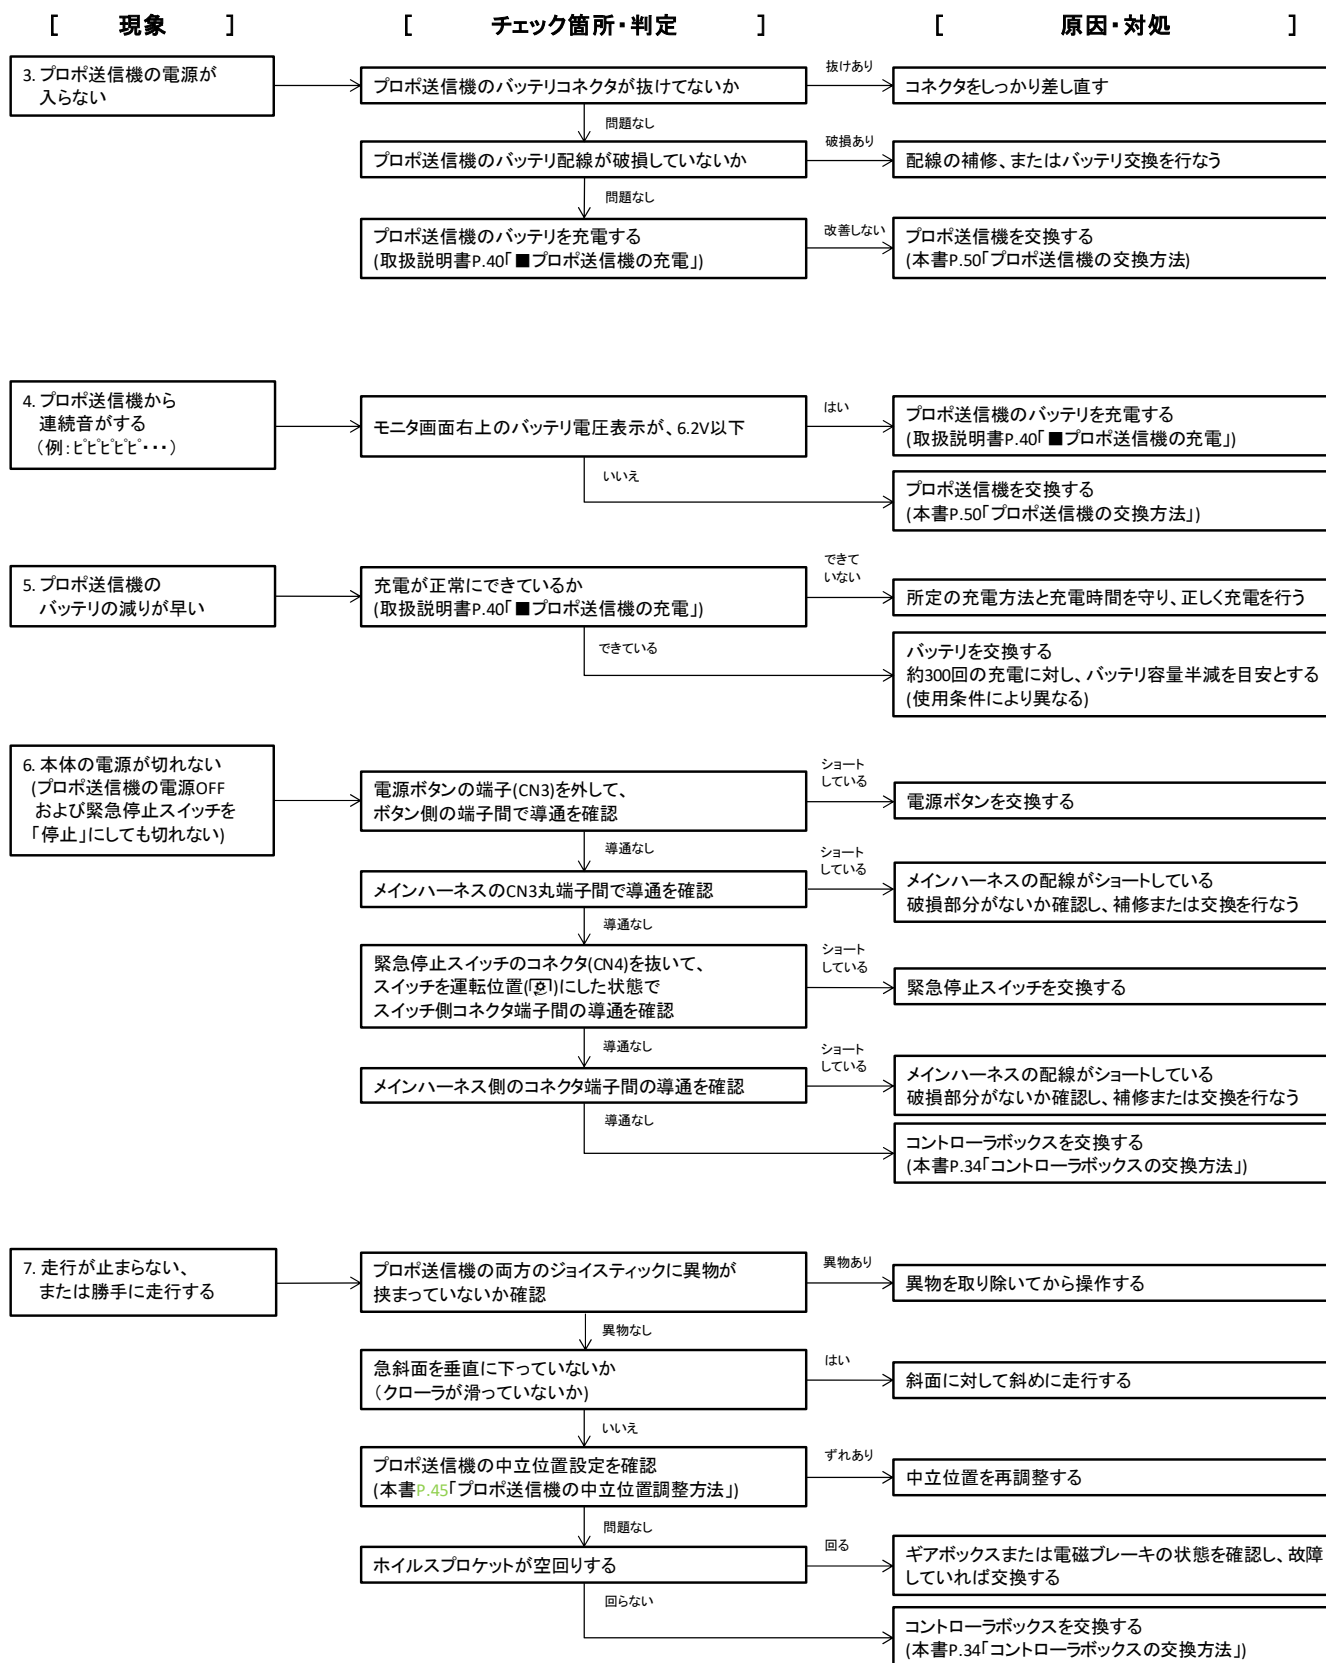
[ 現象 ]

[ チェック箇所・判定 ]

[ 原因・対処 ]

3. プロポ送信機の電源が入らない

プロポ送信機のバッテリコネクタが抜けてないか

抜けあり

コネクタをしっかり差し直す

問題なし

プロポ送信機のバッテリ配線が破損していないか

破損あり

配線の補修、またはバッテリ交換を行なう

問題なし

プロポ送信機のバッテリを充電する
(取扱説明書P.40「■プロポ送信機の充電」)

改善しない

プロポ送信機を交換する
(本書P.50「プロポ送信機の交換方法)

4. プロポ送信機から連続音がする
(例：ピピピピピ・・・)

モニタ画面右上のバッテリ電圧表示が、6.2V以下

はい

プロポ送信機のバッテリを充電する
(取扱説明書P.40「■プロポ送信機の充電」)

いいえ

プロポ送信機を交換する
(本書P.50「プロポ送信機の交換方法」)

5. プロポ送信機のバッテリの減りが早い

充電が正常にできているか
(取扱説明書P.40「■プロポ送信機の充電」)

できていない

所定の充電方法と充電時間を守り、正しく充電を行う

できている

バッテリを交換する
約300回の充電に対し、バッテリ容量半減を目安とする
(使用条件により異なる)

6. 本体の電源が切れない
(プロポ送信機の電源OFF
および緊急停止スイッチを
「停止」にしても切れない)

電源ボタンの端子(CN3)を外して、
ボタン側の端子間で導通を確認

ショートしている

電源ボタンを交換する

導通なし

メインハーネスのCN3丸端子間で導通を確認

ショートしている

メインハーネスの配線がショートしている
破損部分がないか確認し、補修または交換を行なう

導通なし

緊急停止スイッチのコネクタ(CN4)を抜いて、
スイッチを運転位置([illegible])にした状態で
スイッチ側コネクタ端子間の導通を確認

ショートしている

緊急停止スイッチを交換する

導通なし

メインハーネス側のコネクタ端子間の導通を確認

ショートしている

メインハーネスの配線がショートしている
破損部分がないか確認し、補修または交換を行なう

導通なし

コントローラボックスを交換する
(本書P.34「コントローラボックスの交換方法」)

7. 走行が止まらない、
または勝手に走行する

プロポ送信機の両方のジョイスティックに異物が
挟まっていないか確認

異物あり

異物を取り除いてから操作する

異物なし

急斜面を垂直に下っていないか
(クローラが滑っていないか)

はい

斜面に対して斜めに走行する

いいえ

プロポ送信機の中立位置設定を確認
(本書P.45「プロポ送信機の中立位置調整方法」)

ずれあり

中立位置を再調整する

問題なし

ホイルスプロケットが空回りする

回る

ギアボックスまたは電磁ブレーキの状態を確認し、故障していれば交換する

回らない

コントローラボックスを交換する
(本書P.34「コントローラボックスの交換方法」)